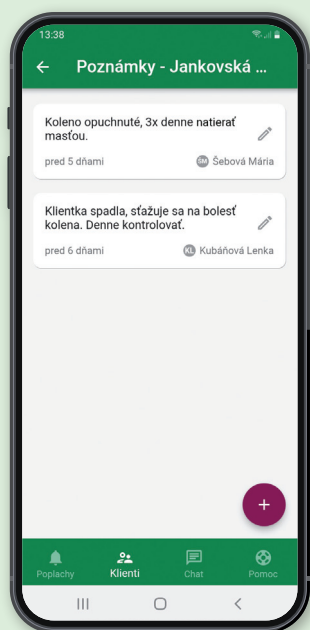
13:38

Poznámky - Jankovská ...

Koleno opuchnuté, 3x denne natierať masťou.

pred 5 dňami

ŠM Šebová Mária

Klientka spadla, sťažuje sa na bolesť kolena. Denne kontrolovať.

pred 6 dňami

KL Kubáňová Lenka

+

Poplachy

Klienti

Chat

Pomoc